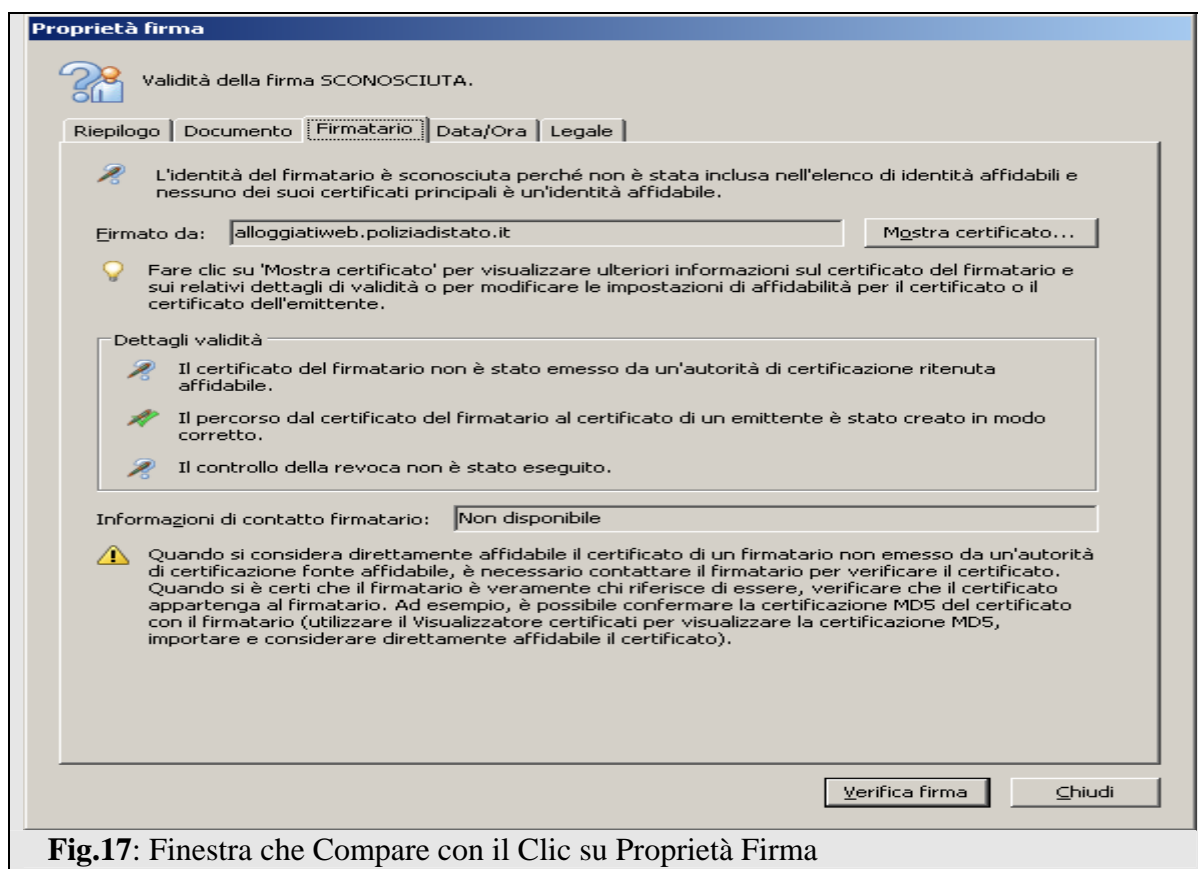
Proprietà firma

Validità della firma SCONOSCIUTA.

Riepilogo | Documento | Firmatario | Data/Ora | Legale

L'identità del firmatario è sconosciuta perché non è stata inclusa nell'elenco di identità affidabili e nessuno dei suoi certificati principali è un'identità affidabile.

Firmato da: alloggiatiweb.poliziadistato.it

Mostra certificato...

Fare clic su 'Mostra certificato' per visualizzare ulteriori informazioni sul certificato del firmatario e sui relativi dettagli di validità o per modificare le impostazioni di affidabilità per il certificato o il certificato dell'emittente.

Dettagli validità

Il certificato del firmatario non è stato emesso da un'autorità di certificazione ritenuta affidabile.

Il percorso dal certificato del firmatario al certificato di un emittente è stato creato in modo corretto.

Il controllo della revoca non è stato eseguito.

Informazioni di contatto firmatario: Non disponibile

Quando si considera direttamente affidabile il certificato di un firmatario non emesso da un'autorità di certificazione fonte affidabile, è necessario contattare il firmatario per verificare il certificato. Quando si è certi che il firmatario è veramente chi riferisce di essere, verificare che il certificato appartenga al firmatario. Ad esempio, è possibile confermare la certificazione MD5 del certificato con il firmatario (utilizzare il Visualizzatore certificati per visualizzare la certificazione MD5, importare e considerare direttamente affidabile il certificato).

Verifica firma

Chiudi

Fig.17: Finestra che Compare con il Clic su Proprietà Firma